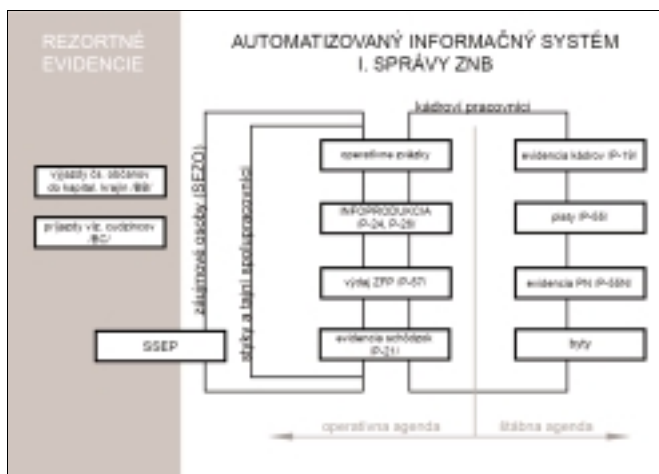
REZORTNÉ EVIDENCIE

AUTOMATIZOVANÝ INFORMAČNÝ SYSTÉM I. SPRÁVY ZNB

kádroví pracovníci

záujmové osoby (SEZO)

styky a tajní spolupracovníci

výjazdy čs. občanov do kapitál. krajín /BB/

príjazdy via. cudzincov /BC/

SSEP

operatívne prikazy

INFOPRODUKCIA (P-24, P-25)

výdaj ZFP (P-57)

evidencia schôdzok (P-21)

evidencia kádrov (P-19)

platy (P-55)

evidencia PN (P-55N)

byty

operatívna agenda

štábna agenda